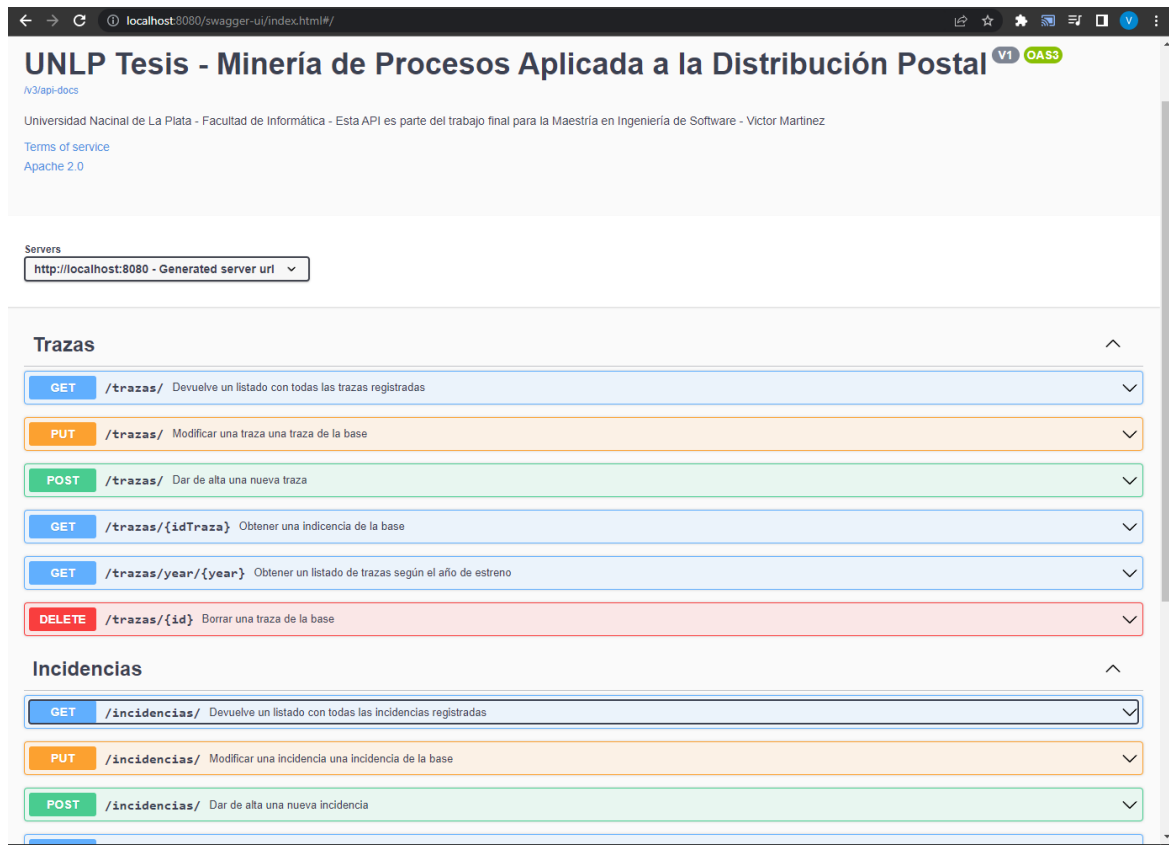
localhost:8080/swagger-ui/index.html#/

V

UNLP Tesis - Minería de Procesos Aplicada a la Distribución Postal V1 OAS3

/v3/api-docs

Universidad Nacinal de La Plata - Facultad de Informática - Esta API es parte del trabajo final para la Maestría en Ingeniería de Software - Victor Martinez

Terms of service

Apache 2.0

Servers

http://localhost:8080 - Generated server url

Trazas

GET /trazas/ Devuelve un listado con todas las trazas registradas

PUT /trazas/ Modificar una traza una traza de la base

POST /trazas/ Dar de alta una nueva traza

GET /trazas/{idTraza} Obtener una indicencia de la base

GET /trazas/year/{year} Obtener un listado de trazas según el año de estreno

DELETE /trazas/{id} Borrar una traza de la base

Incidencias

GET /incidencias/ Devuelve un listado con todas las incidencias registradas

PUT /incidencias/ Modificar una incidencia una incidencia de la base

POST /incidencias/ Dar de alta una nueva incidencia